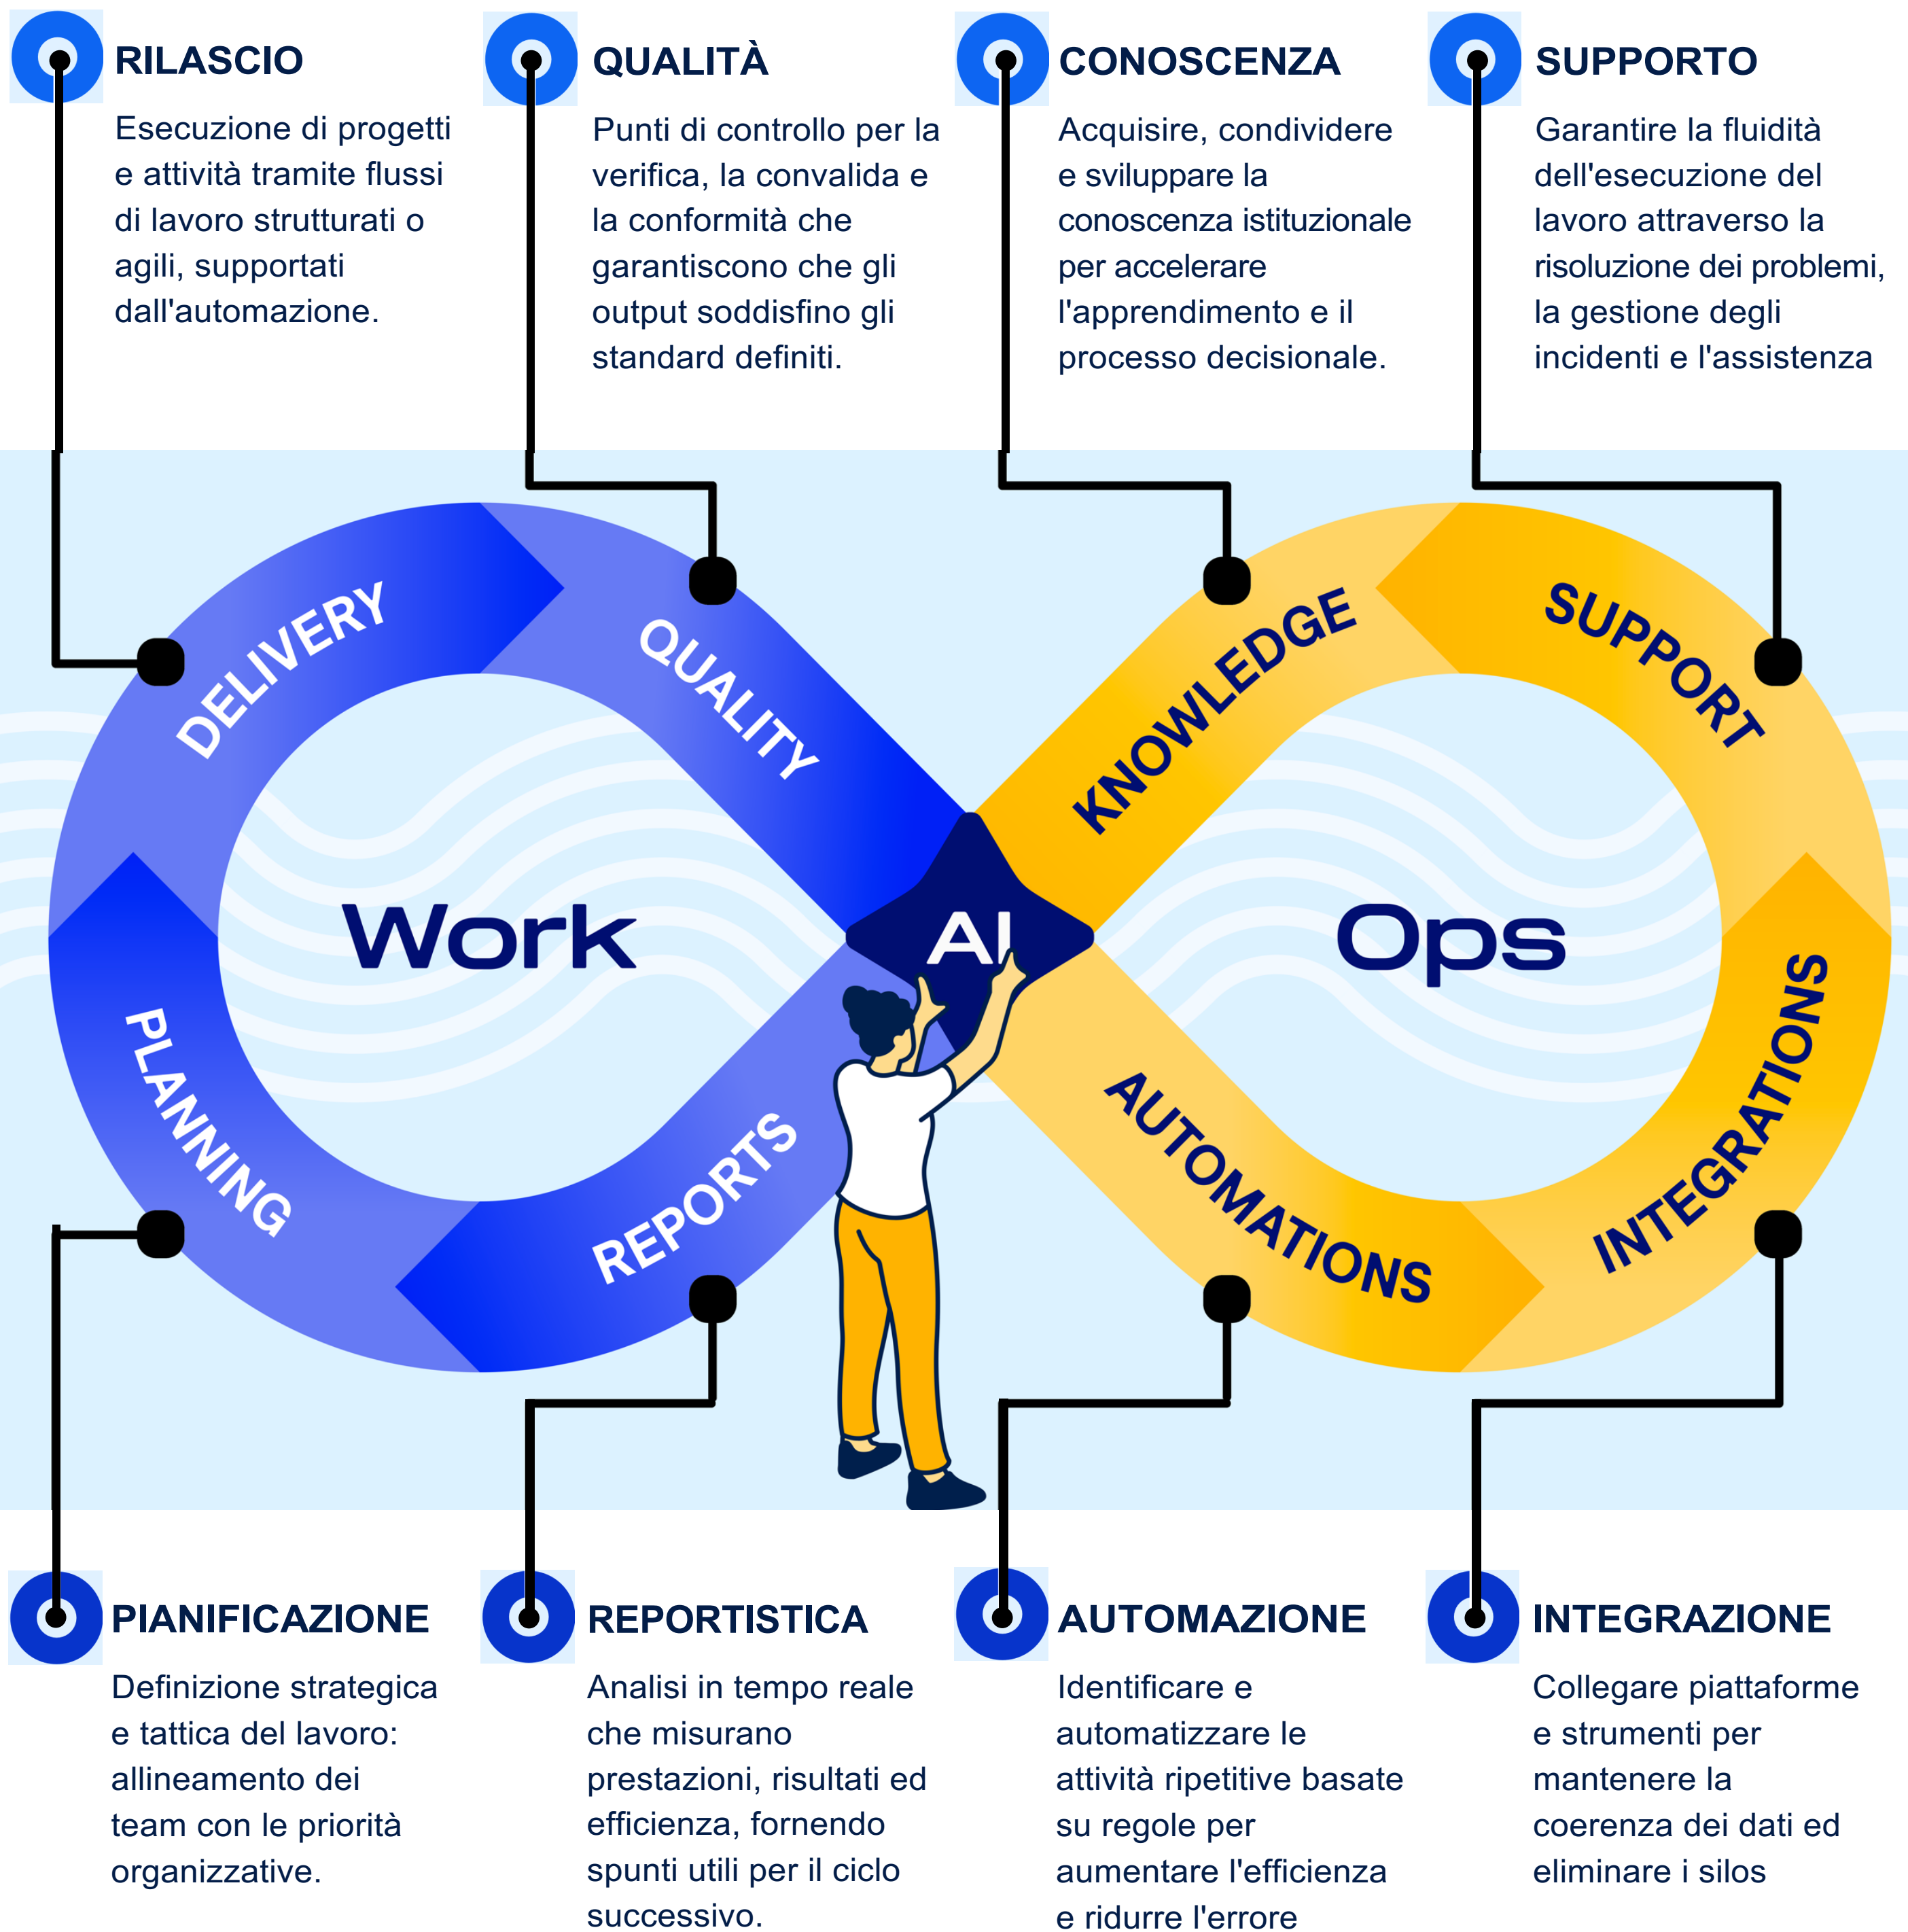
RILASCIO

Esecuzione di progetti e attività tramite flussi di lavoro strutturati o agili, supportati dall'automazione.

QUALITÀ

Punti di controllo per la verifica, la convalida e la conformità che garantiscono che gli output soddisfino gli standard definiti.

CONOSCENZA

Acquisire, condividere e sviluppare la conoscenza istituzionale per accelerare l'apprendimento e il processo decisionale.

SUPPORTO

Garantire la fluidità dell'esecuzione del lavoro attraverso la risoluzione dei problemi, la gestione degli incidenti e l'assistenza

DELIVERY

QUALITY

KNOWLEDGE

SUPPORT

Work

AI

Ops

PLANNING

REPORTS

AUTOMATIONS

INTEGRATIONS

PIANIFICAZIONE

Definizione strategica e tattica del lavoro: allineamento dei team con le priorità organizzative.

REPORTISTICA

Analisi in tempo reale che misurano prestazioni, risultati ed efficienza, fornendo spunti utili per il ciclo successivo.

AUTOMAZIONE

Identificare e automatizzare le attività ripetitive basate su regole per aumentare l'efficienza e ridurre l'errore

INTEGRAZIONE

Collegare piattaforme e strumenti per mantenere la coerenza dei dati ed eliminare i silos